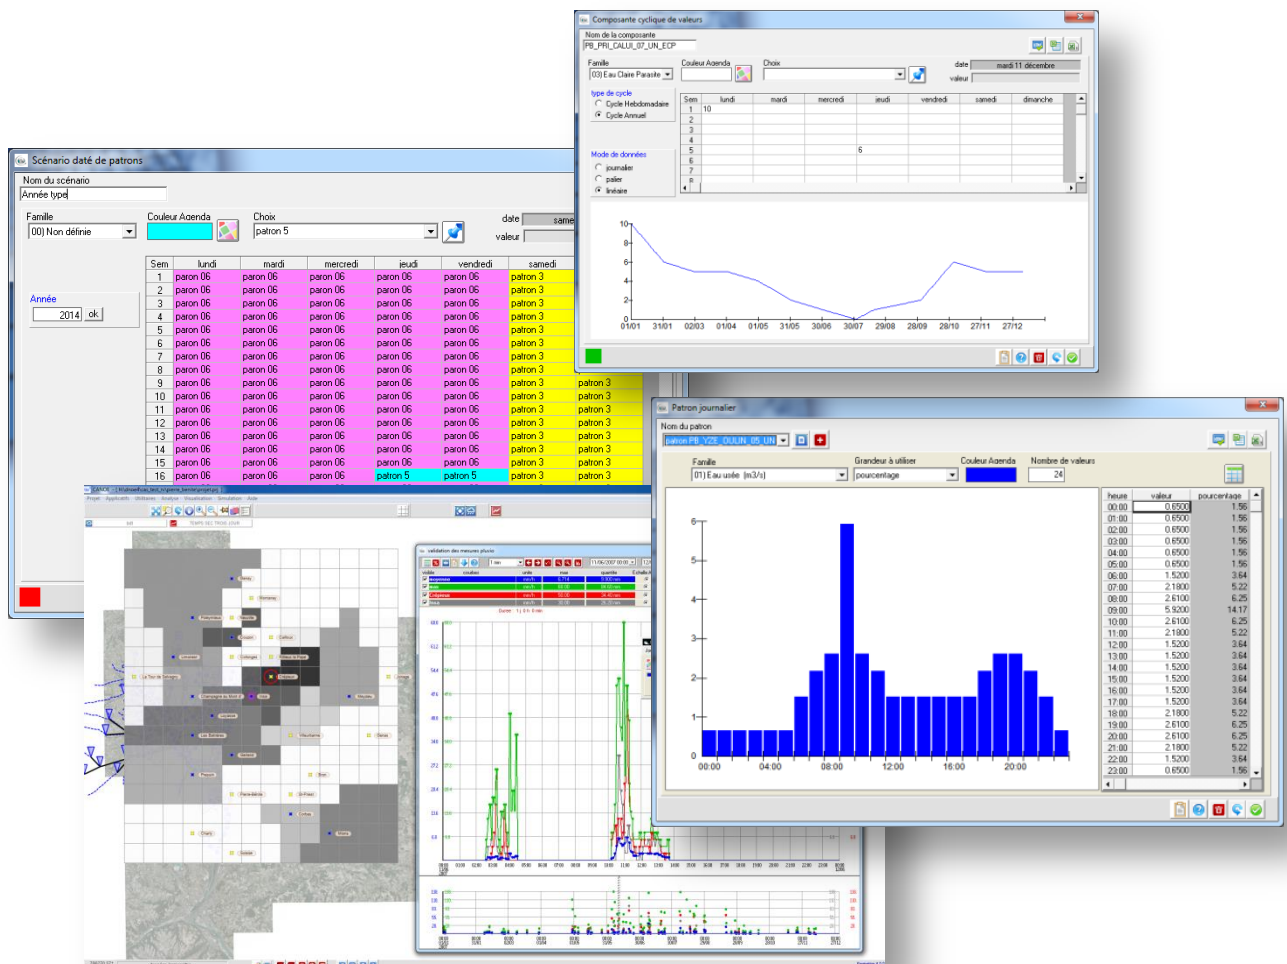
Composante cyclique de valeurs

Nom de la composante
PB_PRI_CALUI_07_UN_ECP

Famille
03) Eau Claire Parasite
Couleur Agenda
Choix
date mardi 11 décembre
valeur

type de cycle
Cycle Hebdomadaire
Cycle Annuel

Mode de données
journalier
palier
linéaire

| Sem | lundi | mardi | mercredi | jeudi | vendredi | samedi | dimanche |
|---|---|---|---|---|---|---|---|
| 1 | 10 | | | | | | |
| 2 | | | | | | | |
| 3 | | | | | | | |
| 4 | | | | | | | |
| 5 | | | | 6 | | | |
| 6 | | | | | | | |
| 7 | | | | | | | |
| 8 | | | | | | | |

10
8
6
4
2
0
01/01 31/01 02/03 01/04 01/05 31/05 30/06 30/07 29/08 28/09 28/10 27/11 27/12

Scénario daté de patrons

Nom du scénario
Année type

Famille
00) Non définie
Couleur Agenda
Choix
patron 5
date
valeur

Année
2014 ok

| Sem | lundi | mardi | mercredi | jeudi | vendredi | samedi | |
|---|---|---|---|---|---|---|---|
| 1 | paron 06 | paron 06 | paron 06 | paron 06 | paron 06 | patron 3 | |
| 2 | paron 06 | paron 06 | paron 06 | paron 06 | paron 06 | patron 3 | |
| 3 | paron 06 | paron 06 | paron 06 | paron 06 | paron 06 | patron 3 | |
| 4 | paron 06 | paron 06 | paron 06 | paron 06 | paron 06 | patron 3 | |
| 5 | paron 06 | paron 06 | paron 06 | paron 06 | paron 06 | patron 3 | |
| 6 | paron 06 | paron 06 | paron 06 | paron 06 | paron 06 | patron 3 | |
| 7 | paron 06 | paron 06 | paron 06 | paron 06 | paron 06 | patron 3 | |
| 8 | paron 06 | paron 06 | paron 06 | paron 06 | paron 06 | patron 3 | |
| 9 | paron 06 | paron 06 | paron 06 | paron 06 | paron 06 | patron 3 | patron 3 |
| 10 | paron 06 | paron 06 | paron 06 | paron 06 | paron 06 | patron 3 | patron 3 |
| 11 | paron 06 | paron 06 | paron 06 | paron 06 | paron 06 | patron 3 | patron 3 |
| 12 | paron 06 | paron 06 | paron 06 | paron 06 | paron 06 | patron 3 | patron 3 |
| 13 | paron 06 | paron 06 | paron 06 | paron 06 | paron 06 | patron 3 | patron 3 |
| 14 | paron 06 | paron 06 | paron 06 | paron 06 | paron 06 | patron 3 | patron 3 |
| 15 | paron 06 | paron 06 | paron 06 | paron 06 | paron 06 | patron 3 | patron 3 |
| 16 | paron 06 | paron 06 | paron 06 | patron 5 | patron 5 | patron 3 | patron 3 |

Patron journalier

Nom du patron
patron PB_YZE_OULIN_05_UN

Famille
01) Eau usée (m3/s)
Grandeur à utiliser
pourcentage
Couleur Agenda
Nombre de valeurs
24

6
5
4
3
2
1
0
00:00 04:00 08:00 12:00 16:00 20:00

| heure | valeur | pourcentage |
|---|---|---|
| 00:00 | 0.6500 | 1.56 |
| 01:00 | 0.6500 | 1.56 |
| 02:00 | 0.6500 | 1.56 |
| 03:00 | 0.6500 | 1.56 |
| 04:00 | 0.6500 | 1.56 |
| 05:00 | 0.6500 | 1.56 |
| 06:00 | 1.5200 | 3.64 |
| 07:00 | 2.1800 | 5.22 |
| 08:00 | 2.6100 | 6.25 |
| 09:00 | 5.9200 | 14.17 |
| 10:00 | 2.6100 | 6.25 |
| 11:00 | 2.1800 | 5.22 |
| 12:00 | 1.5200 | 3.64 |
| 13:00 | 1.5200 | 3.64 |
| 14:00 | 1.5200 | 3.64 |
| 15:00 | 1.5200 | 3.64 |
| 16:00 | 1.5200 | 3.64 |
| 17:00 | 1.5200 | 3.64 |
| 18:00 | 2.1800 | 5.22 |
| 19:00 | 2.6100 | 6.25 |
| 20:00 | 2.6100 | 6.25 |
| 21:00 | 2.1800 | 5.22 |
| 22:00 | 1.5200 | 3.64 |
| 23:00 | 0.6500 | 1.56 |

validation des mesures pluvio
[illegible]